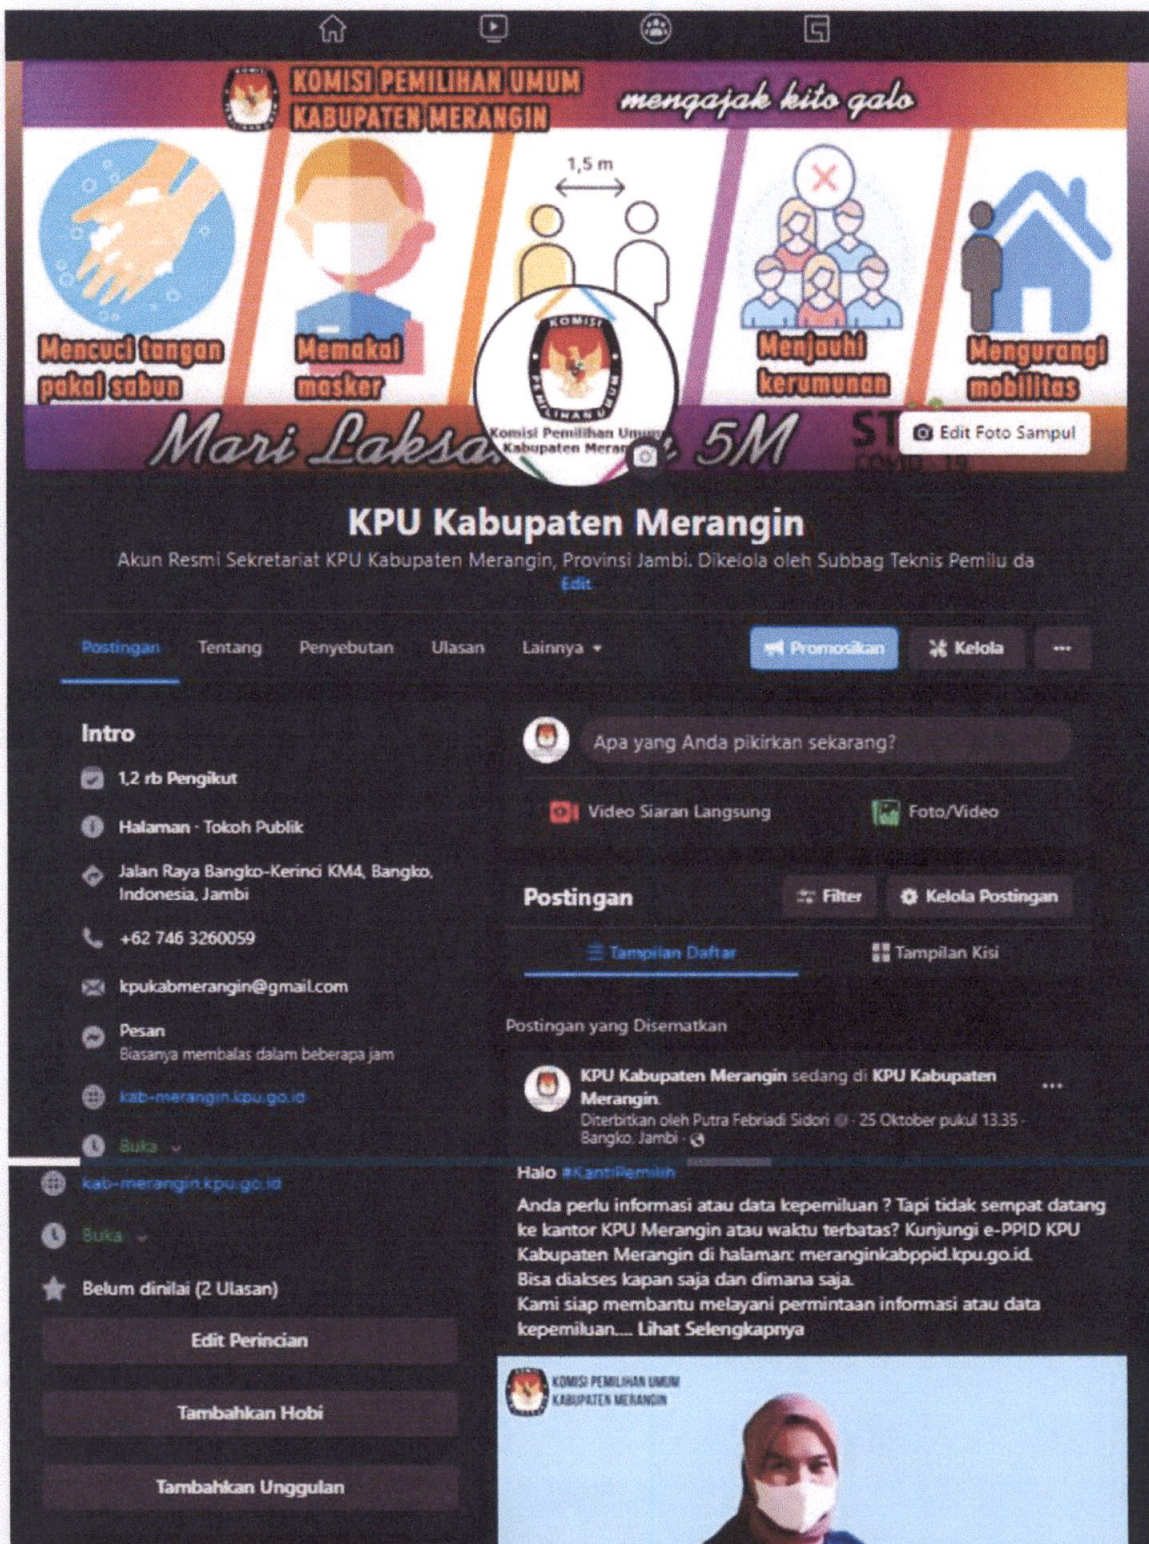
KOMISI PEMILIHAN UMUM KABUPATEN MERANGIN

mengajak kito galo

1,5 m

Mencuci tangan pakai sabun

Memakai masker

Menjauhi kerumunan

Mengurangi mobilitas

Mari Laksa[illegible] 5M

ST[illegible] COVID-19

KOMISI PEMILIHAN UMUM

Komisi Pemilihan Umum Kabupaten Meran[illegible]

Edit Foto Sampul

KPU Kabupaten Merangin

Akun Resmi Sekretariat KPU Kabupaten Merangin, Provinsi Jambi. Dikelola oleh Subbag Teknis Pemilu da

Edit

Postingan Tentang Penyebutan Ulasan Lainnya

Promosikan Kelola ···

Intro

1,2 rb Pengikut

Halaman · Tokoh Publik

Jalan Raya Bangko-Kerinci KM4, Bangko, Indonesia, Jambi

+62 746 3260059

kpukabmerangin@gmail.com

Pesan
Biasanya membalas dalam beberapa jam

kab-merangin.kpu.go.id

Buka

kab-merangin.kpu.go.id

Buka

Belum dinilai (2 Ulasan)

Edit Perincian

Tambahkan Hobi

Tambahkan Unggulan

Apa yang Anda pikirkan sekarang?

Video Siaran Langsung

Foto/Video

Postingan

Filter

Kelola Postingan

Tampilan Daftar

Tampilan Kisi

Postingan yang Disematkan

KPU Kabupaten Merangin sedang di KPU Kabupaten Merangin.
Diterbitkan oleh Putra Febriadi Sidori · 25 Oktober pukul 13.35 · Bangko, Jambi ·

Halo #KantiPemilih

Anda perlu informasi atau data kepemiluan ? Tapi tidak sempat datang ke kantor KPU Merangin atau waktu terbatas? Kunjungi e-PPID KPU Kabupaten Merangin di halaman: meranginkabppid.kpu.go.id.
Bisa diakses kapan saja dan dimana saja.
Kami siap membantu melayani permintaan informasi atau data kepemiluan.... Lihat Selengkapnya

KOMISI PEMILIHAN UMUM KABUPATEN MERANGIN